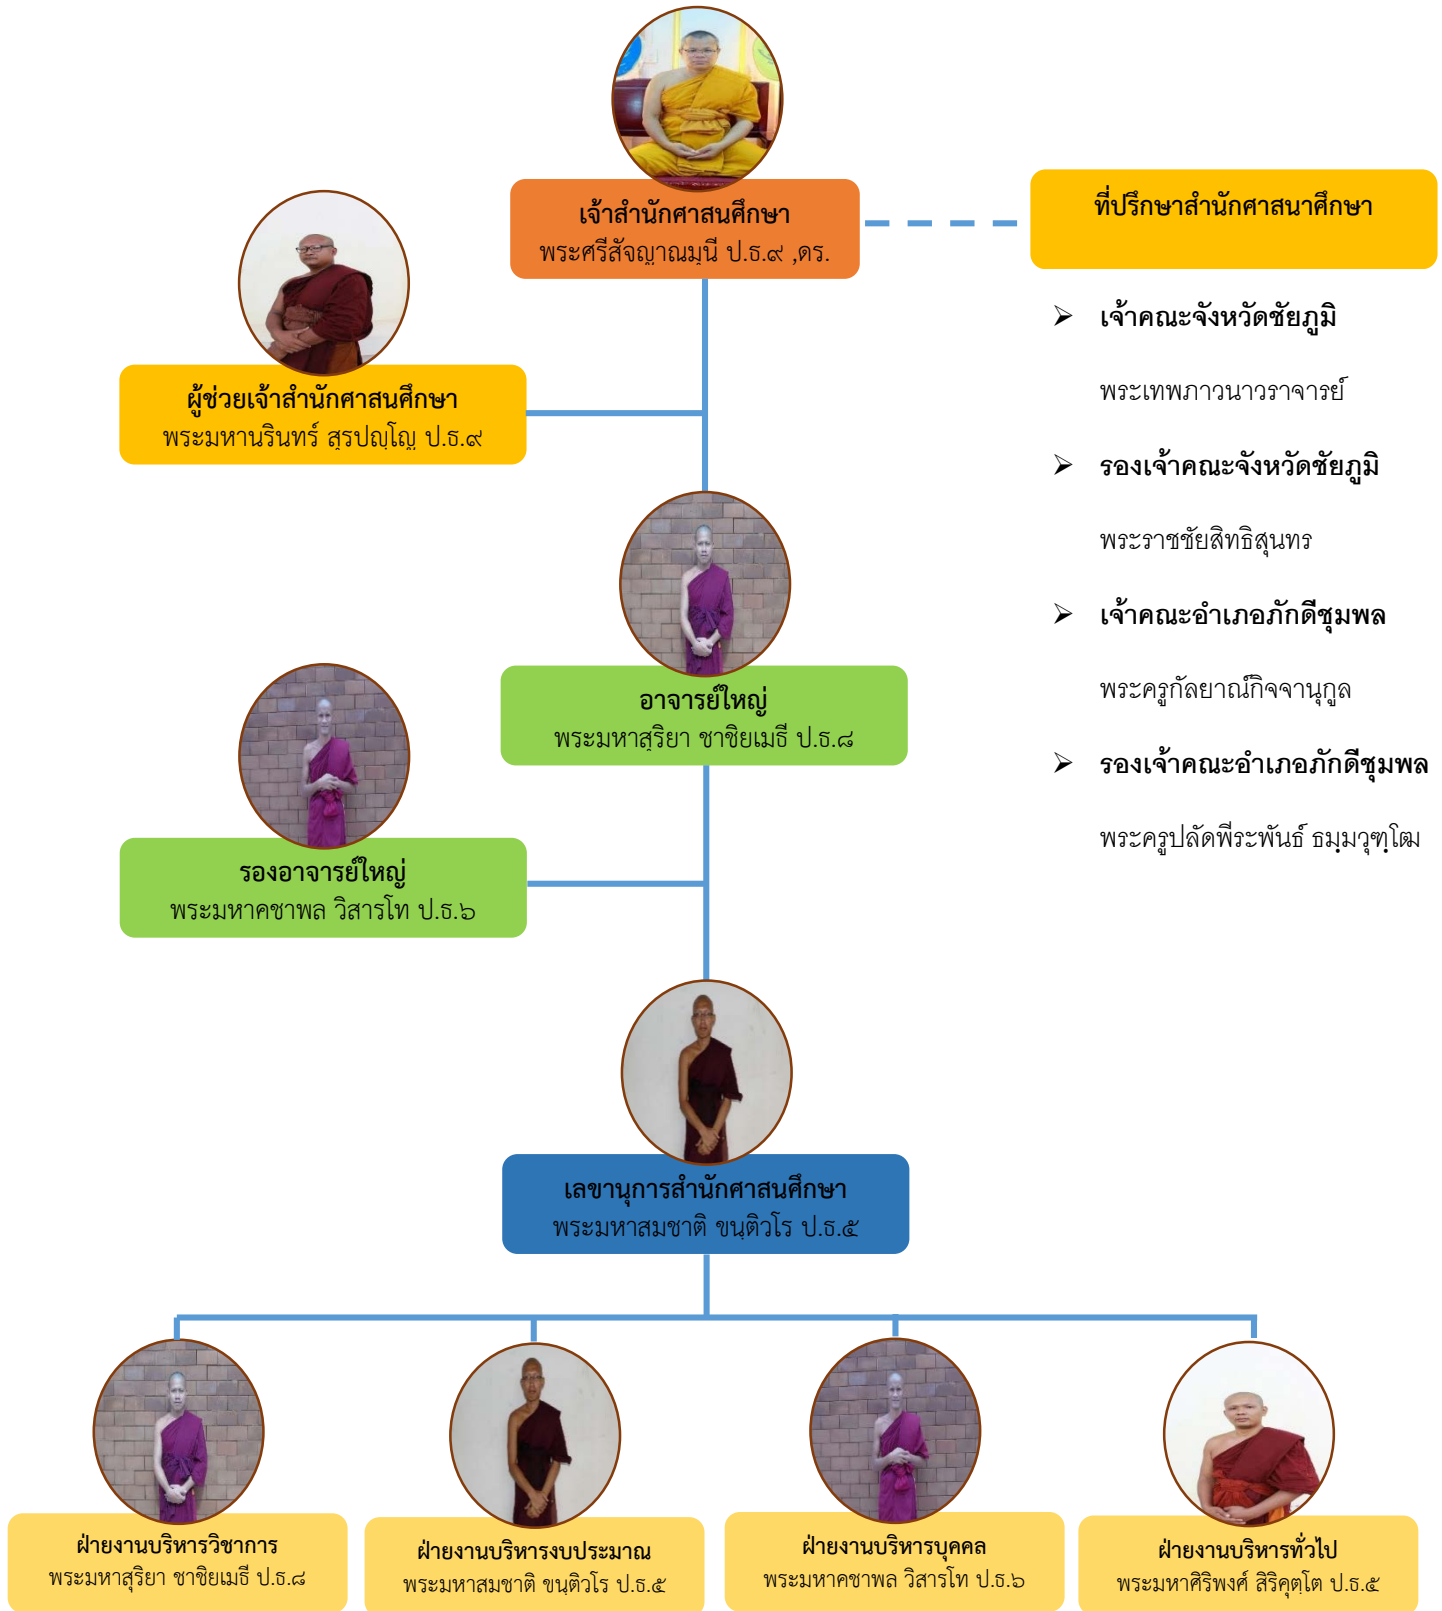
เจ้าสำนักศาสนศึกษา
พระศรีสัจญาณมุนี ป.ธ.๙ ,ดร.

ที่ปรึกษาสำนักศาสนาศึกษา

➢ เจ้าคณะจังหวัดชัยภูมิ

พระเทพภาวนาวราจารย์

➢ รองเจ้าคณะจังหวัดชัยภูมิ

พระราชชัยสิทธิสุนทร

➢ เจ้าคณะอำเภอภักดีชุมพล

พระครูกัลยาณกิจจานุกูล

➢ รองเจ้าคณะอำเภอภักดีชุมพล

พระครูปลัดพีระพันธ์ ธมฺมวุฑฺโฒ

ผู้ช่วยเจ้าสำนักศาสนศึกษา
พระมหานรินทร์ สุรปญฺโญ ป.ธ.๙

อาจารย์ใหญ่
พระมหาสุริยา ชาชิยเมธี ป.ธ.๘

รองอาจารย์ใหญ่
พระมหาคชาพล วิสารโท ป.ธ.๖

เลขานุการสำนักศาสนศึกษา
พระมหาสมชาติ ขนฺติวโร ป.ธ.๕

ฝ่ายงานบริหารวิชาการ
พระมหาสุริยา ชาชิยเมธี ป.ธ.๘

ฝ่ายงานบริหารงบประมาณ
พระมหาสมชาติ ขนฺติวโร ป.ธ.๕

ฝ่ายงานบริหารบุคคล
พระมหาคชาพล วิสารโท ป.ธ.๖

ฝ่ายงานบริหารทั่วไป
พระมหาศิริพงศ์ สิริคุตฺโต ป.ธ.๕